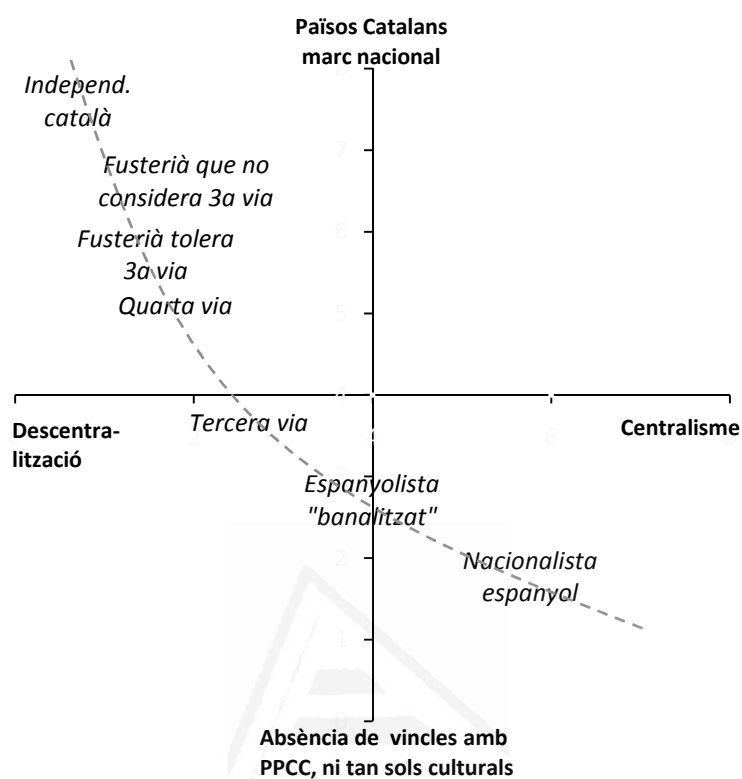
Països Catalans marc nacional

Independ. català

Fusterià que no considera 3a via

Fusterià tolera 3a via

Quarta via

Descentralització

Tercera via

Centralisme

Espanyolista "banalitzat"

Nacionalista espanyol

Absència de vincles amb PPCC, ni tan sols culturals